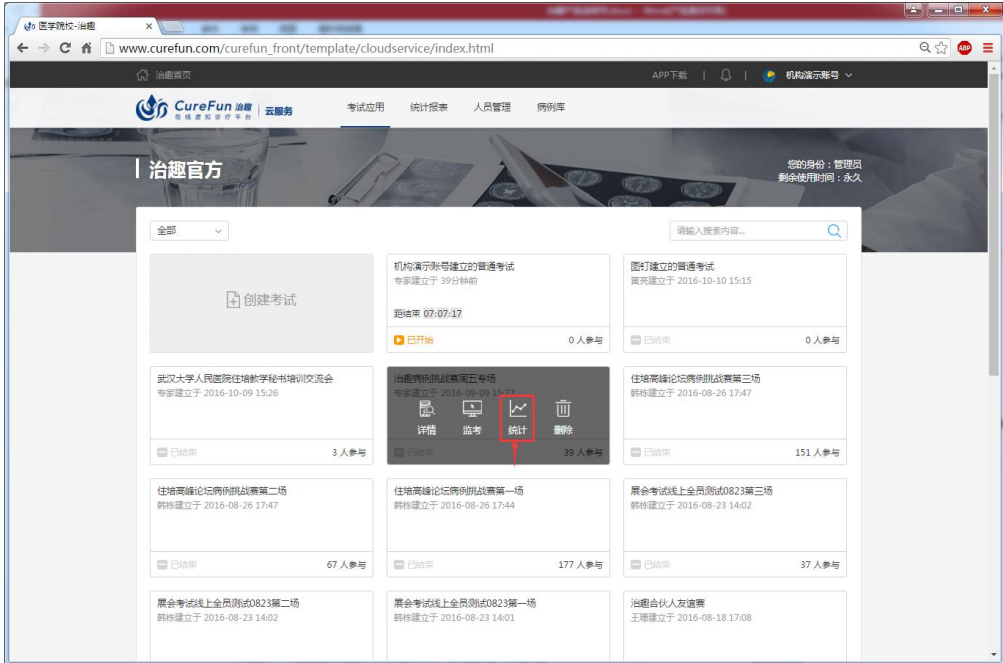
医学院校-治趣

www.curefun.com/curefun_front/template/cloudservice/index.html

治趣首页

APP下载 | | 机构演示账号

CureFun 治趣 在线虚拟诊疗平台 | 云服务

考试应用 统计报表 人员管理 病例库

治趣官方

您的身份：管理员
剩余使用时间：永久

全部

请输入搜索内容...

创建考试

机构演示账号建立的普通考试
专家建立于 39分钟前
距结束 07:07:17
已开始 0 人参与

图钉建立的普通考试
蒲芙建立于 2016-10-10 15:15
已结束 0 人参与

武汉大学人民医院住培教学秘书培训交流会
专家建立于 2016-10-09 15:26
已结束 3 人参与

治趣病例挑战赛周五专场
专家建立于 2016-09-09 15:27
详情 监考 统计 删除
已结束 39 人参与

住培高峰论坛病例挑战赛第三场
韩栋建立于 2016-08-26 17:47
已结束 151 人参与

住培高峰论坛病例挑战赛第二场
韩栋建立于 2016-08-26 17:47
已结束 67 人参与

住培高峰论坛病例挑战赛第一场
韩栋建立于 2016-08-26 17:44
已结束 177 人参与

展会考试线上全员测试0823第三场
韩栋建立于 2016-08-23 14:02
已结束 37 人参与

展会考试线上全员测试0823第二场
韩栋建立于 2016-08-23 14:02

展会考试线上全员测试0823第一场
韩栋建立于 2016-08-23 14:01

治趣合伙人友谊赛
王珊建立于 2016-08-18 17:08